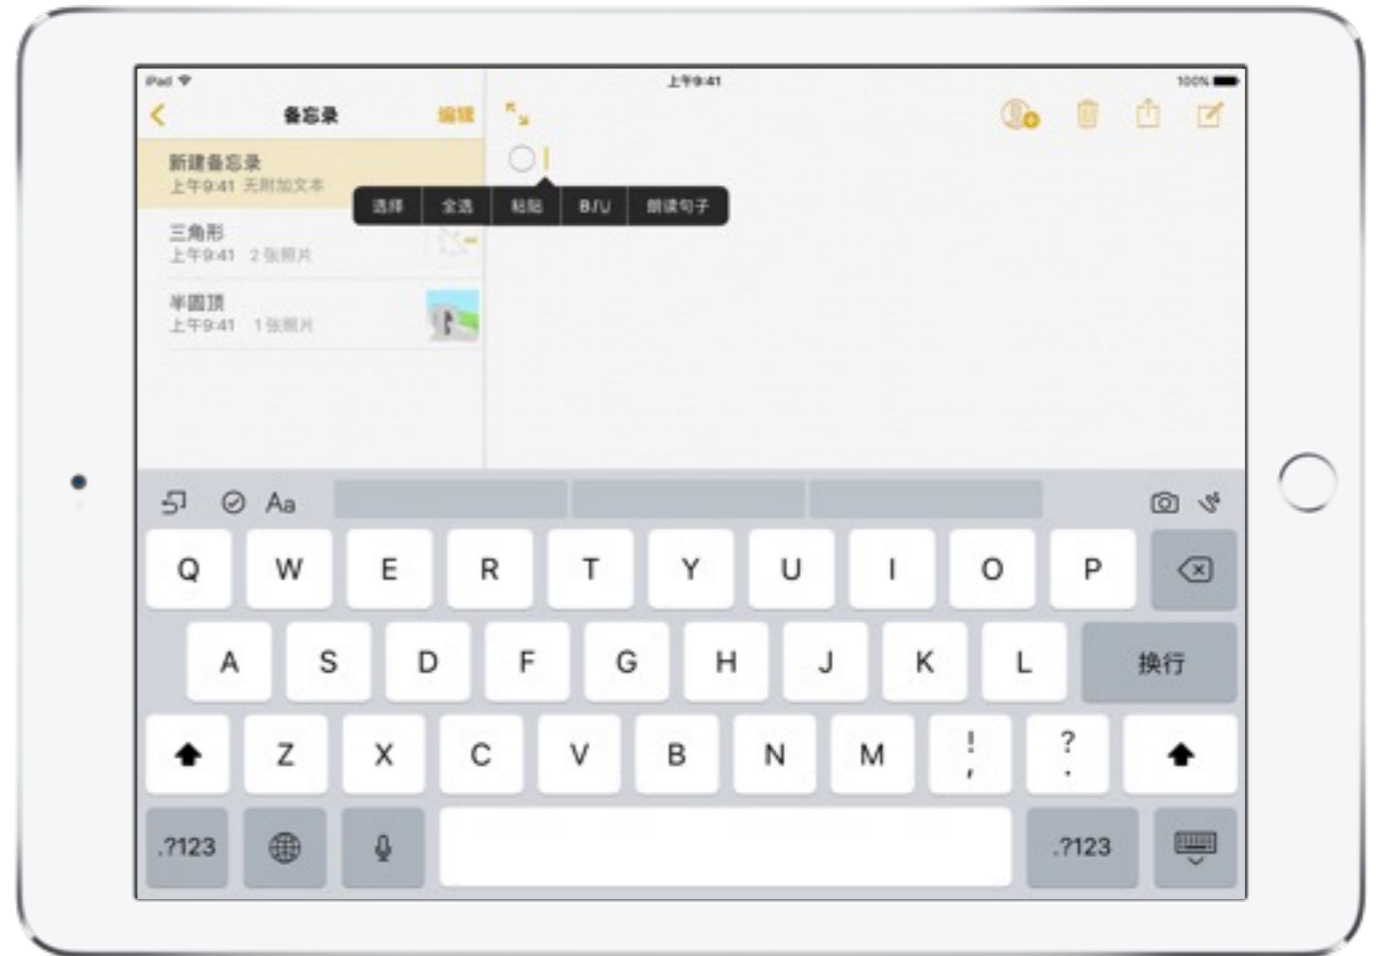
iPad
上午9:41
100%

备忘录
编辑

新建备忘录
上午9:41 无附加文本

三角形
上午9:41 2张照片

半圆顶
上午9:41 1张照片

选择 | 全选 | 粘贴 | B/U | 朗读句子

Aa

Q W E R T Y U I O P
A S D F G H J K L 换行
Z X C V B N M ! , ? .
.?123 .?123